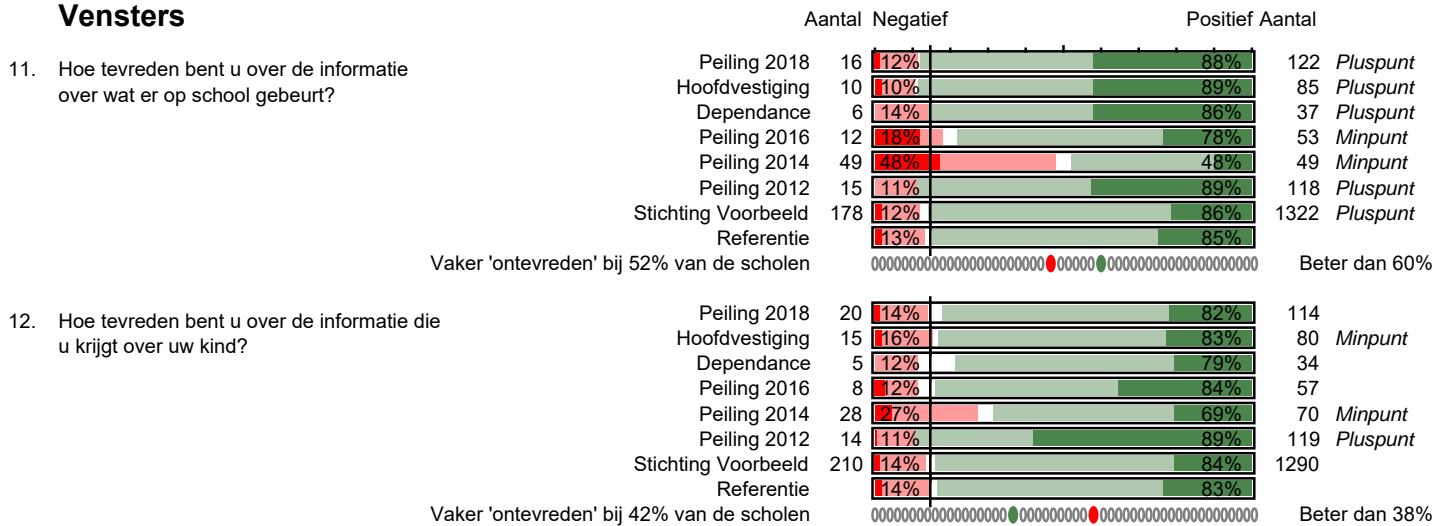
**Vensters**

| | | Aantal | Negatief | Positief | Aantal | |
|---|---|---|---|---|---|---|
| 11. Hoe tevreden bent u over de informatie over wat er op school gebeurt? | Peiling 2018 | 16 | 12% | 88% | 122 | *Pluspunt* |
| | Hoofdvestiging | 10 | 10% | 89% | 85 | *Pluspunt* |
| | Dependance | 6 | 14% | 86% | 37 | *Pluspunt* |
| | Peiling 2016 | 12 | 18% | 78% | 53 | *Minpunt* |
| | Peiling 2014 | 49 | 48% | 48% | 49 | *Minpunt* |
| | Peiling 2012 | 15 | 11% | 89% | 118 | *Pluspunt* |
| | Stichting Voorbeeld | 178 | 12% | 86% | 1322 | *Pluspunt* |
| | Referentie | | 13% | 85% | | |

Vaker 'ontevreden' bij 52% van de scholen ooooooooooooooooooooooooooooooooooooooooooooooo Beter dan 60%

| | | Aantal | Negatief | Positief | Aantal | |
|---|---|---|---|---|---|---|
| 12. Hoe tevreden bent u over de informatie die u krijgt over uw kind? | Peiling 2018 | 20 | 14% | 82% | 114 | |
| | Hoofdvestiging | 15 | 16% | 83% | 80 | *Minpunt* |
| | Dependance | 5 | 12% | 79% | 34 | |
| | Peiling 2016 | 8 | 12% | 84% | 57 | |
| | Peiling 2014 | 28 | 27% | 69% | 70 | *Minpunt* |
| | Peiling 2012 | 14 | 11% | 89% | 119 | *Pluspunt* |
| | Stichting Voorbeeld | 210 | 14% | 84% | 1290 | |
| | Referentie | | 14% | 83% | | |

Vaker 'ontevreden' bij 42% van de scholen ooooooooooooooooooooooooooooooooooooooooooooooo Beter dan 38%